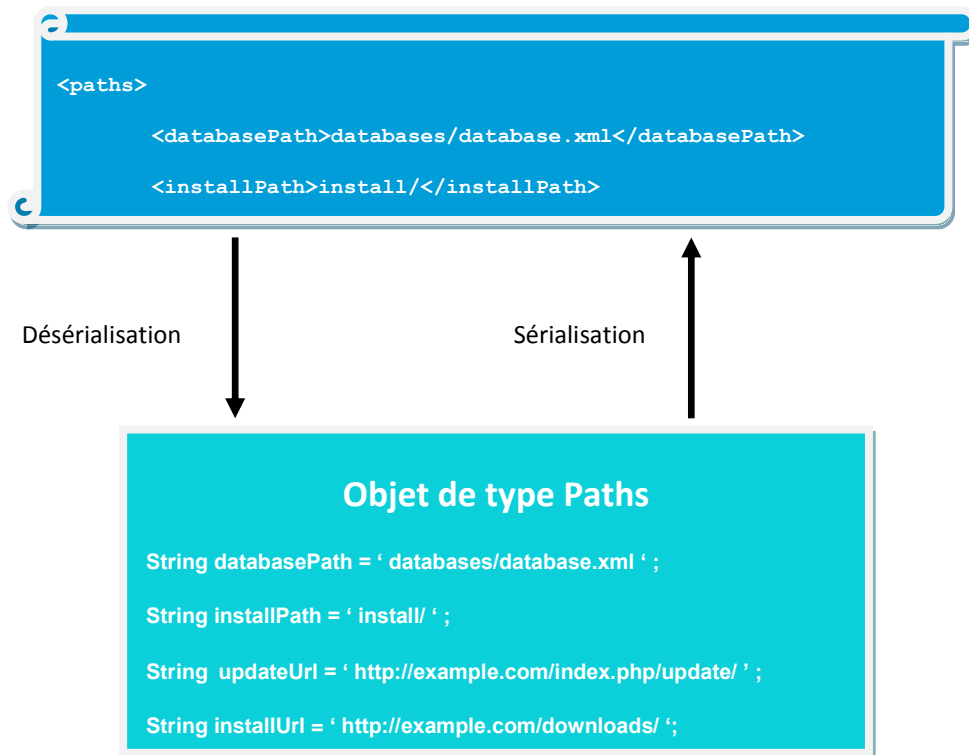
<paths>

<databasePath>databases/database.xml</databasePath>

<installPath>install/</installPath>

Désérialisation

Sérialisation

Objet de type Paths

String databasePath = ‘ databases/database.xml ‘ ;

String installPath = ‘ install/ ‘ ;

String updateUrl = ‘ http://example.com/index.php/update/ ’ ;

String installUrl = ‘ http://example.com/downloads/ ‘;